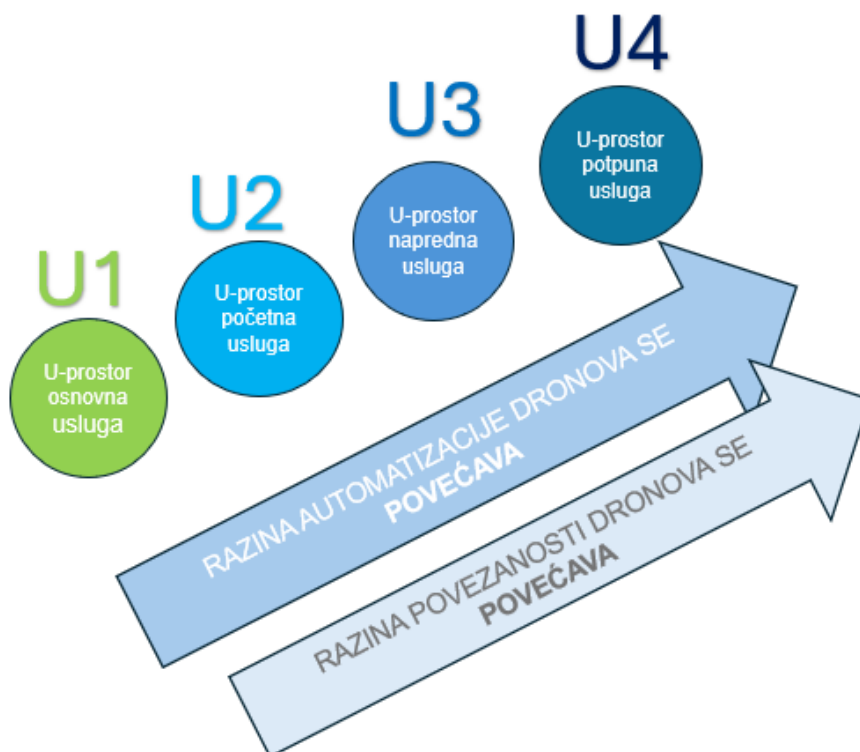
U1

U-prostor osnovna usluga

U2

U-prostor početna usluga

U3

U-prostor napredna usluga

U4

U-prostor potpuna usluga

RAZINA AUTOMATIZACIJE DRONOVA SE POVEĆAVA

RAZINA POVEZANOSTI DRONOVA SE POVEĆAVA